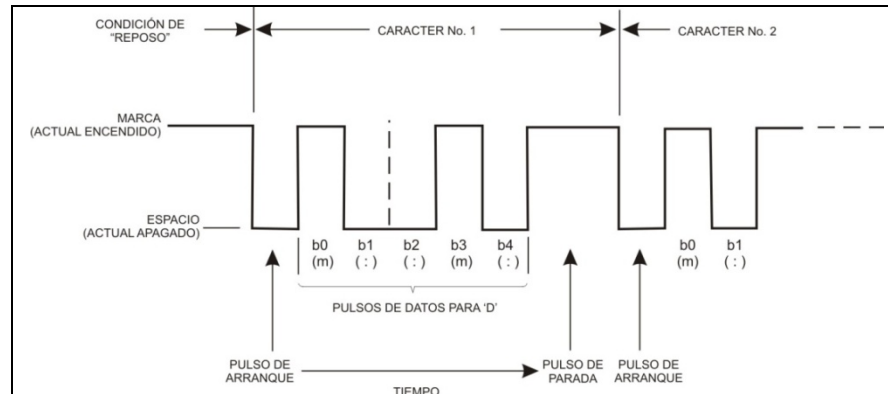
CONDICIÓN DE "REPOSO"

CARACTER No. 1

CARACTER No. 2

MARCA (ACTUAL ENCENDIDO)

ESPACIO (ACTUAL APAGADO)

b0 (m)
b1 ( : )
b2 ( : )
b3 (m)
b4 ( : )

b0 (m)
b1 ( : )

PULSOS DE DATOS PARA 'D'

PULSO DE ARRANQUE

TIEMPO

PULSO DE PARADA

PULSO DE ARRANQUE